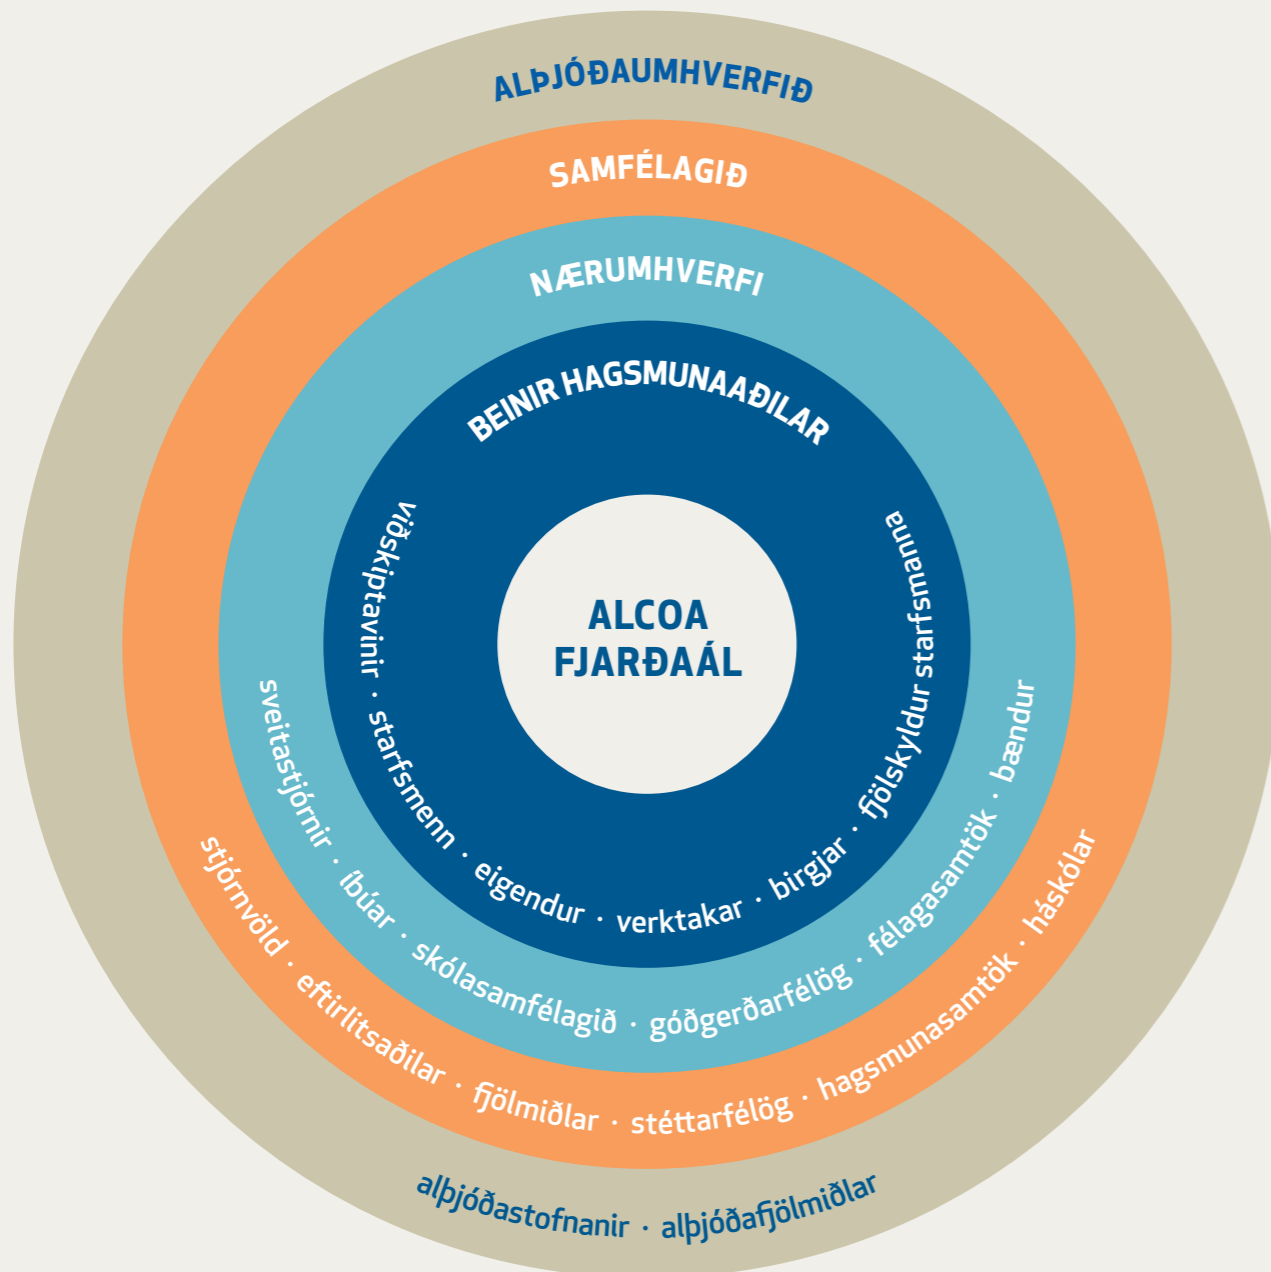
ALÞJÓÐAUMHVERFIÐ

SAMFÉLAGIÐ

NÆRUMHVERFI

BEINIR HAGSMUNAAÐILAR

ALCOA FJARÐAÁL

viðskiptavinir · starfsmenn · eigendur · verktakar · birgjar · fjölskyldur starfsmanna

sveitastjórnir · íbúar · skólasamfélagið · góðgerðarfélög · félagasamtök · bændur

stjórnvöld · eftirlitsaðilar · fjölmiðlar · stéttarfélög · hagsmunasamtök · háskólar

alþjóðastofnanir · alþjóðafjölmiðlar